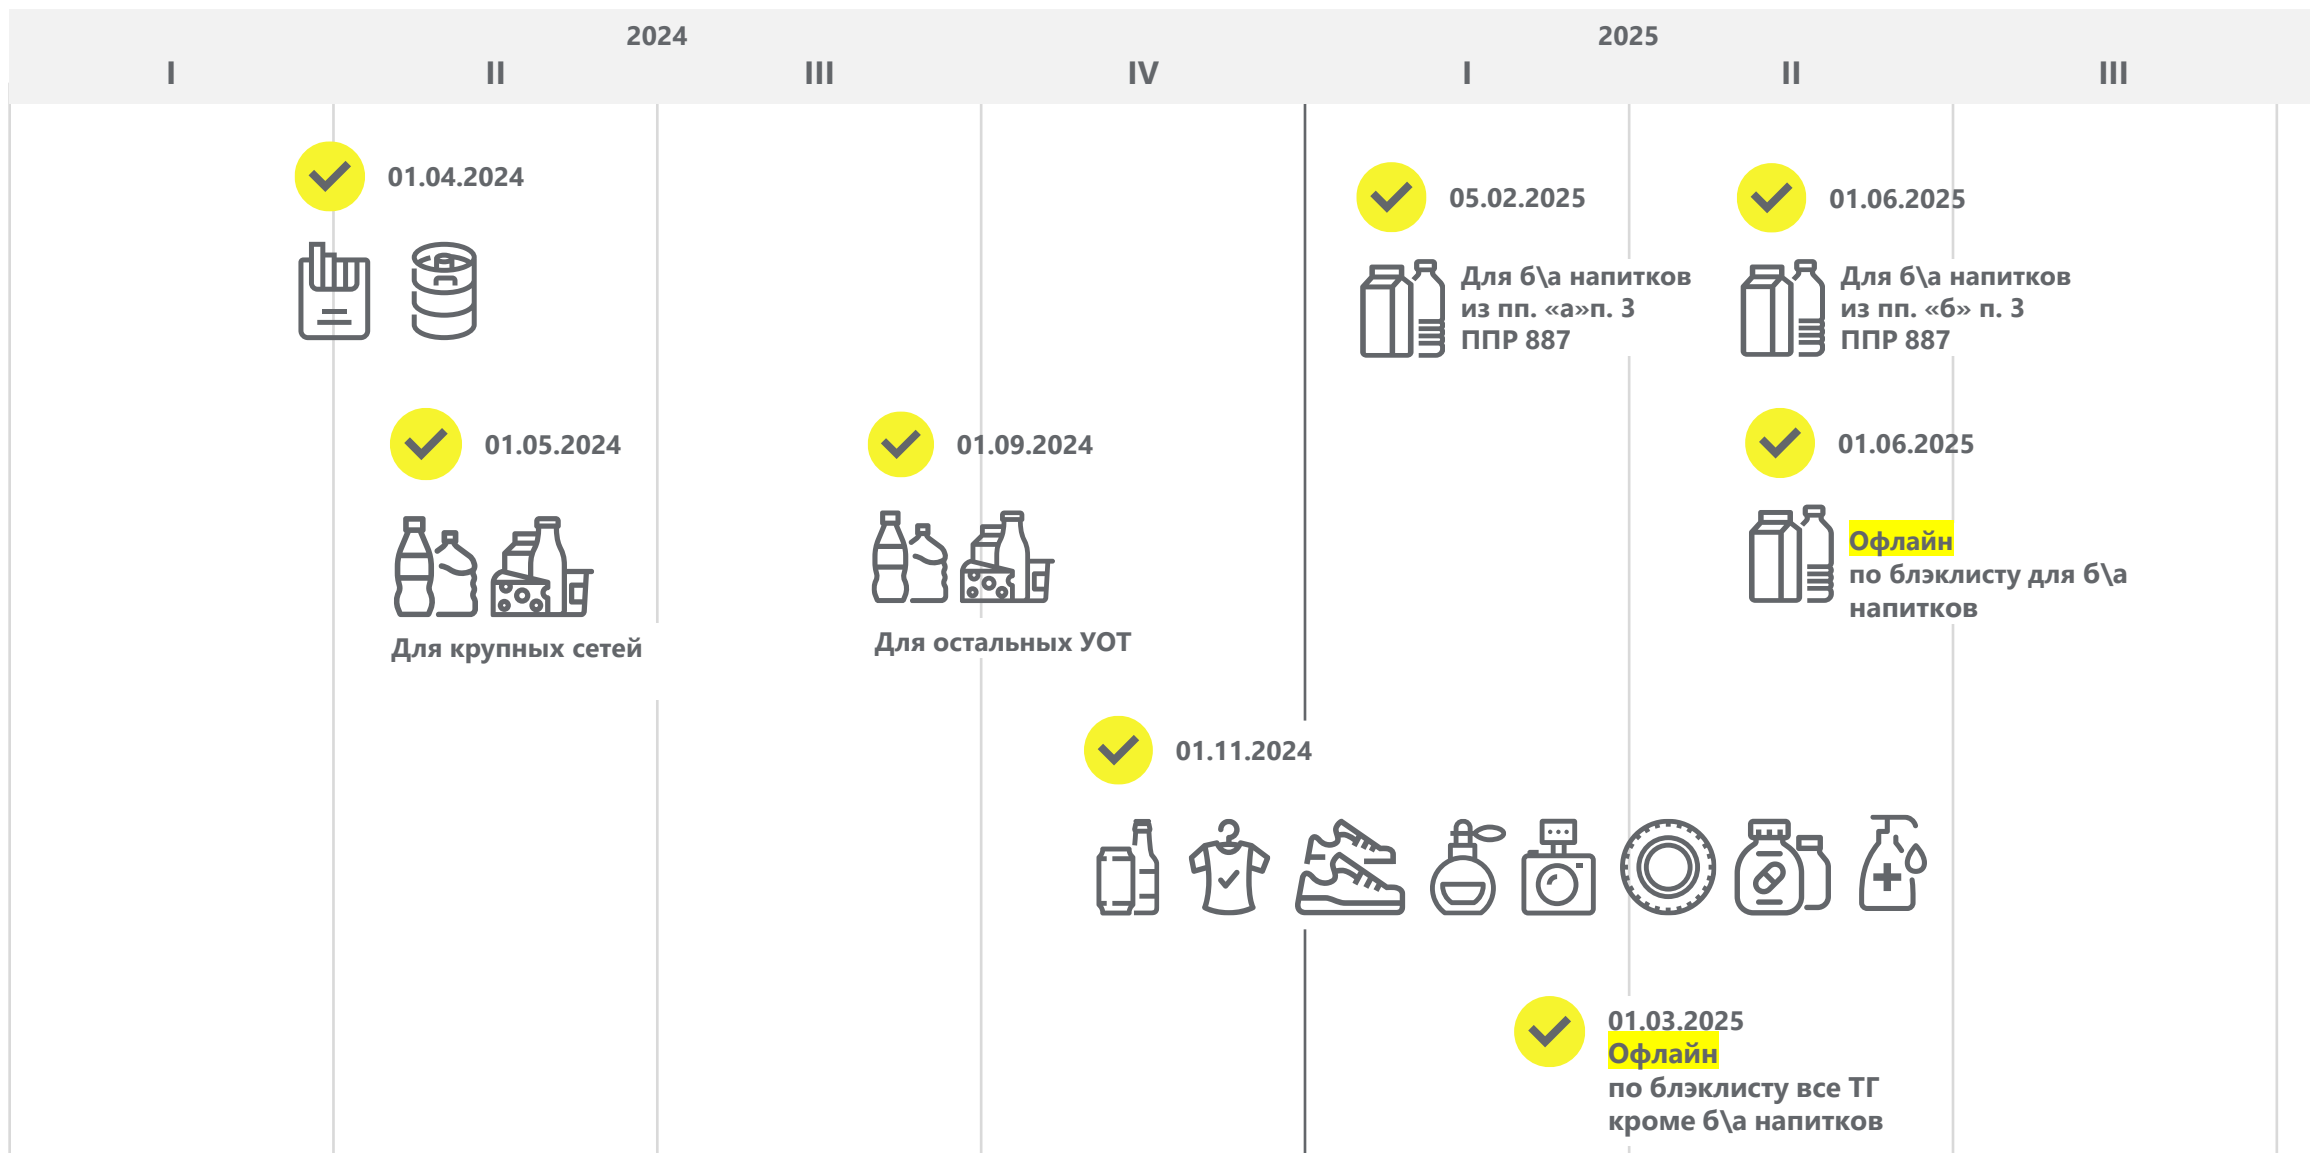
2024

I II III IV

2025

I II III

01.04.2024

05.02.2025

Для б\а напитков из пп. «а»п. 3 ППР 887

01.06.2025

Для б\а напитков из пп. «б» п. 3 ППР 887

01.05.2024

Для крупных сетей

01.09.2024

Для остальных УОТ

01.06.2025

Офлайн по блэклисту для б\а напитков

01.11.2024

01.03.2025
Офлайн
по блэклисту все ТГ кроме б\а напитков